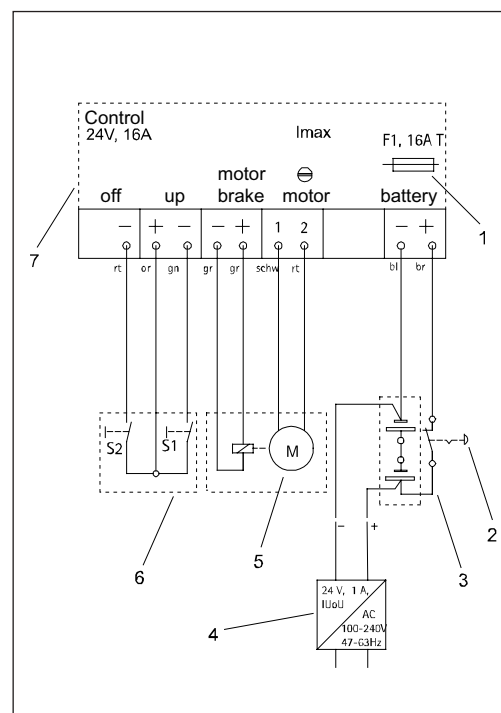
Control
24V, 16A

Imax

F1, 16A T

off

up

motor brake

motor

battery

−

+ −

− +

1 2

− +

rt

or gn

gr gr

schw rt

bl br

7

1

S2

S1

M

2

3

6

5

−

+

24 V, 1 A, IUoU

AC 100-240V 47-63Hz

4